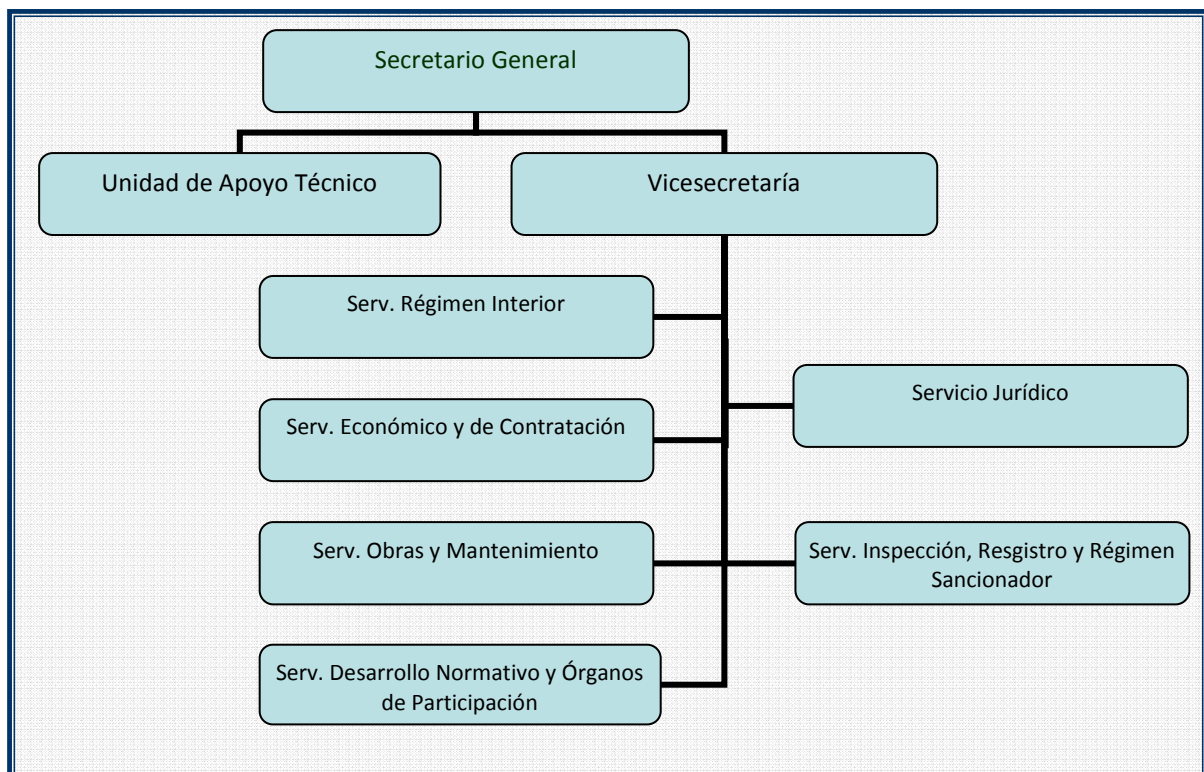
Secretario General

Unidad de Apoyo Técnico

Vicesecretaría

Serv. Régimen Interior

Servicio Jurídico

Serv. Económico y de Contratación

Serv. Obras y Mantenimiento

Serv. Inspección, Resgistro y Régimen Sancionador

Serv. Desarrollo Normativo y Órganos de Participación